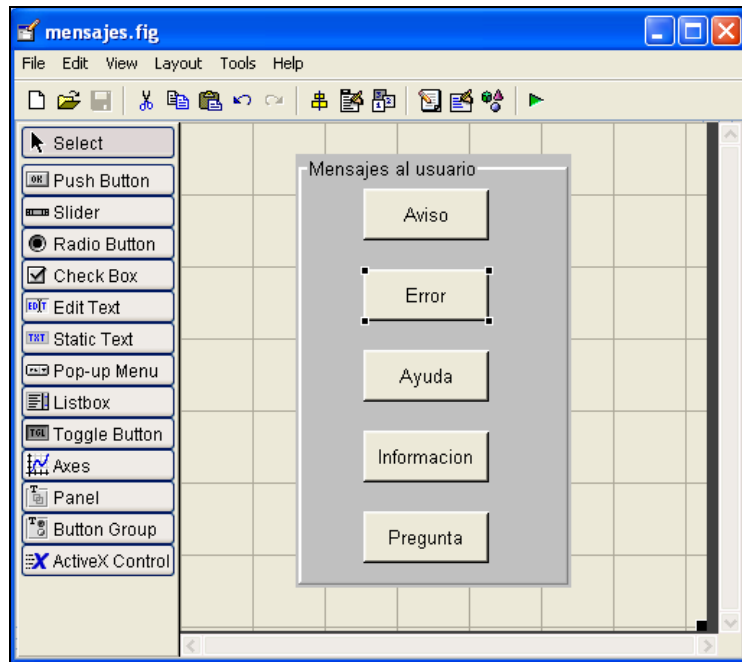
mensajes.fig

File Edit View Layout Tools Help

Select
Push Button
Slider
Radio Button
Check Box
Edit Text
Static Text
Pop-up Menu
Listbox
Toggle Button
Axes
Panel
Button Group
ActiveX Control

Mensajes al usuario

Aviso

Error

Ayuda

Informacion

Pregunta